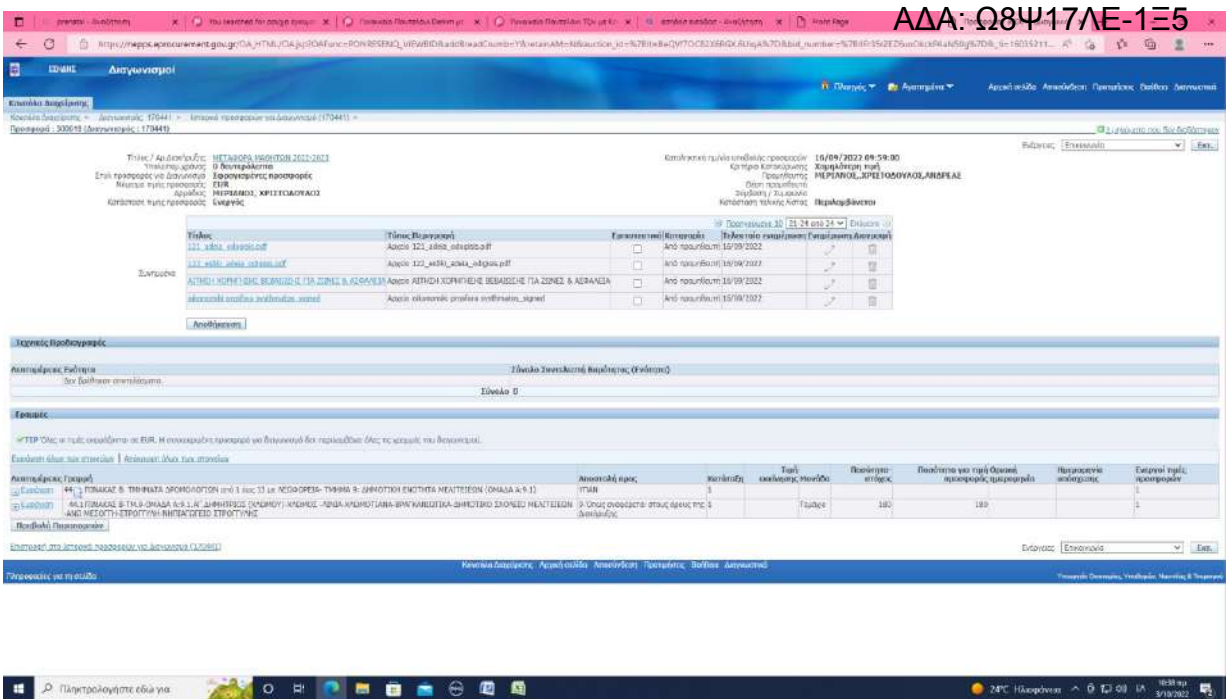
ΑΔΑ: Ω8Ψ17ΛΕ-1Ξ5

ΕΣΗΔΗΣ Διαγωνισμοί

Πλοηγός Αγαπημένα Αρχική σελίδα Αποσύνδεση Προτιμήσεις Βοήθεια

Κεντρικό Διαχείρισης

Προσφορά : 300019 (Διαγωνισμός : 170441)

Τίτλος / Αριθμός: ΜΕΤΑΦΟΡΑ ΜΑΘΗΤΩΝ 2022-2023
Στυλ προσφοράς για Διαγωνισμό: Σφραγισμένες προσφορές
Νόμισμα τιμής προσφοράς: EUR
Κατάσταση τιμής προσφοράς: Ενεργός

Καταληκτική ημ/νία υποβολής προσφορών: 16/09/2022 09:59:00
Κριτήριο Κατακύρωσης: Χαμηλότερη τιμή
Προμηθευτής: ΜΕΡΙΑΝΟΣ, ΧΡΙΣΤΟΔΟΥΛΟΣ, ΑΝΔΡΕΑΣ
Κατάσταση τελικής λίστας: Περιλαμβάνεται

Συνημμένα

| Τίτλος | Τύπος Περιγραφή | Εμπιστευτικό | Κατηγορία | Τελευταία ενημέρωση | Ενημέρωση | Διαγραφή |
|---|---|---|---|---|---|---|
| 121_adeia_odigisis.pdf | Αρχείο 121_adeia_odigisis.pdf | | Από προμηθευτή | 15/09/2022 | | |
| 122_adeia_odigisis.pdf | Αρχείο 122_adeia_odigisis.pdf | | Από προμηθευτή | 15/09/2022 | | |
| ΑΙΤΗΣΗ ΧΟΡΗΓΗΣΗΣ ΒΕΒΑΙΩΣΗΣ ΓΙΑ ΖΩΝΕΣ & ΑΣΦΑΛΕΙΑ | Αρχείο ΑΙΤΗΣΗ ΧΟΡΗΓΗΣΗΣ ΒΕΒΑΙΩΣΗΣ ΓΙΑ ΖΩΝΕΣ & ΑΣΦΑΛΕΙΑ | | Από προμηθευτή | 16/09/2022 | | |
| oikonomiki prosfora synthmatos_signed | Αρχείο oikonomiki prosfora synthmatos_signed | | Από προμηθευτή | 15/09/2022 | | |

Αποθήκευση

Τεχνικές Προδιαγραφές

Λειτουργικές Ενότητα | Σύνολο Συντελεστή Βαρύτητας (Ενότητας)
Δεν βρέθηκαν αποτελέσματα.
Σύνολο 0

Γραμμές

TIP Όλες οι τιμές εκφράζονται σε EUR. Η συνολική τιμή προσφοράς για διαγωνισμό δεν περιλαμβάνει όλες τις γραμμές του διαγωνισμού.

| Λειτουργικές Γραμμή | Αποστολή προς | Κατάσταξη | Τιμή εκκίνησης | Μονάδα | Ποσότητα στόχος | Ποσότητα για τιμή δημοπρασίας | Ημερομηνία αποσφράγισης | Ενεργοί τιμές προσφορών |
|---|---|---|---|---|---|---|---|---|
| 44 ΠΙΝΑΚΑΣ Β: ΤΜΗΜΑΤΑ ΔΡΟΜΟΛΟΓΙΩΝ | ΥΠΑΝ | 1 | | | | | | 1 |
| 44.1 ΠΙΝΑΚΑΣ Β ΤΜ.9-ΟΜΑΔΑ Α:9.1.Α' ΔΗΜΟΤΙΚΟ ΧΡΥΣΟΥ | | 1 | | Τεμάχιο | 180 | 180 | | 1 |

Προβολή Παραγγελιών

Επιστροφή στο Ιστορικό προσφορών για Διαγωνισμό (170441)

Κεντρικό Διαχείρισης Αρχική σελίδα Αποσύνδεση Προτιμήσεις Βοήθεια Διαγωνισμοί

Πληροφορίες για τη σελίδα

Πληκτρολογήστε εδώ για
24°C Ηλιοφάνεια